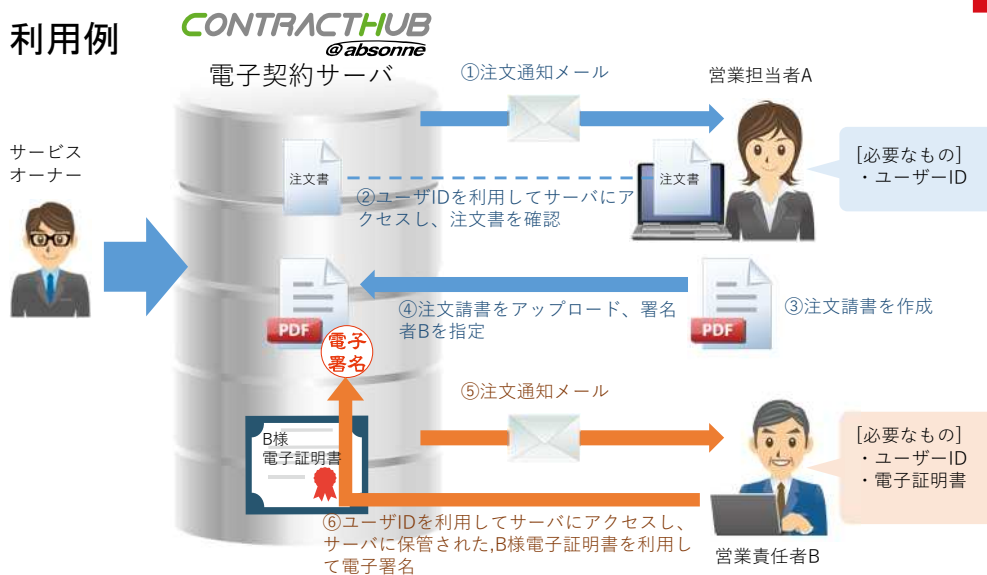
利用例

CONTRACTHUB
@absonne

電子契約サーバ

①注文通知メール

営業担当者A

サービスオーナー

注文書

注文書

②ユーザIDを利用してサーバにアクセスし、注文書を確認

[必要なもの]
・ユーザーID

④注文請書をアップロード、署名者Bを指定

③注文請書を作成

PDF

PDF

電子署名

⑤注文通知メール

B様
電子証明書

[必要なもの]
・ユーザーID
・電子証明書

⑥ユーザIDを利用してサーバにアクセスし、サーバに保管された,B様電子証明書を利用して電子署名

営業責任者B